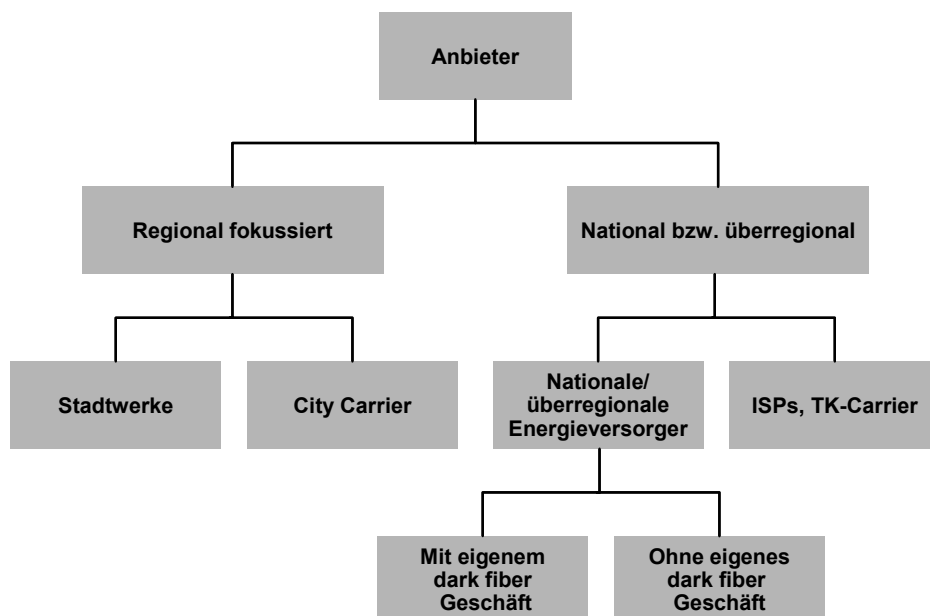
Anbieter

Regional fokussiert

National bzw. überregional

Stadtwerke

City Carrier

Nationale/ überregionale Energieversorger

ISPs, TK-Carrier

Mit eigenem dark fiber Geschäft

Ohne eigenes dark fiber Geschäft